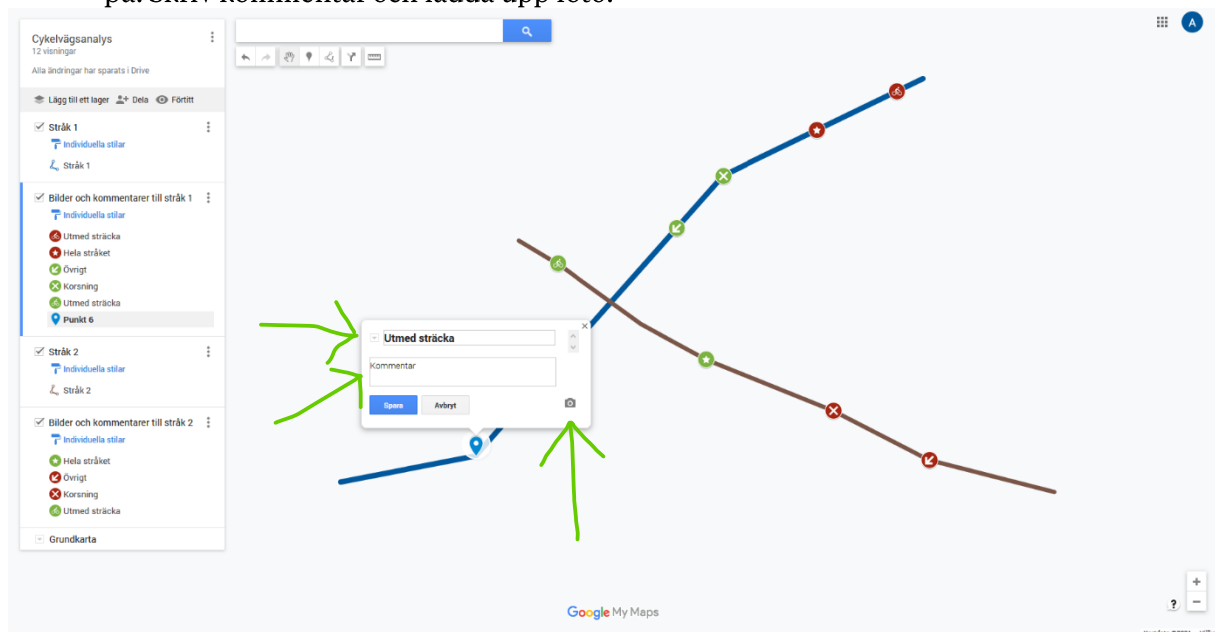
på. Skriv kommentar och ladda upp foto.

Cykelvägsanalys
12 visningar
Alla ändringar har sparats i Drive

Lägg till ett lager
Dela
Förhitt

Stråk 1
Individuella stilar
Stråk 1

Bilder och kommentarer till stråk 1
Individuella stilar
Utmed sträcka
Hela stråket
Övrigt
Korsning
Utmed sträcka
Punkt 6

Stråk 2
Individuella stilar
Stråk 2

Bilder och kommentarer till stråk 2
Individuella stilar
Hela stråket
Övrigt
Korsning
Utmed sträcka

Grundkarta

Utmed sträcka
Kommentar
Spara
Avbryt

A

Google My Maps

+
?
−